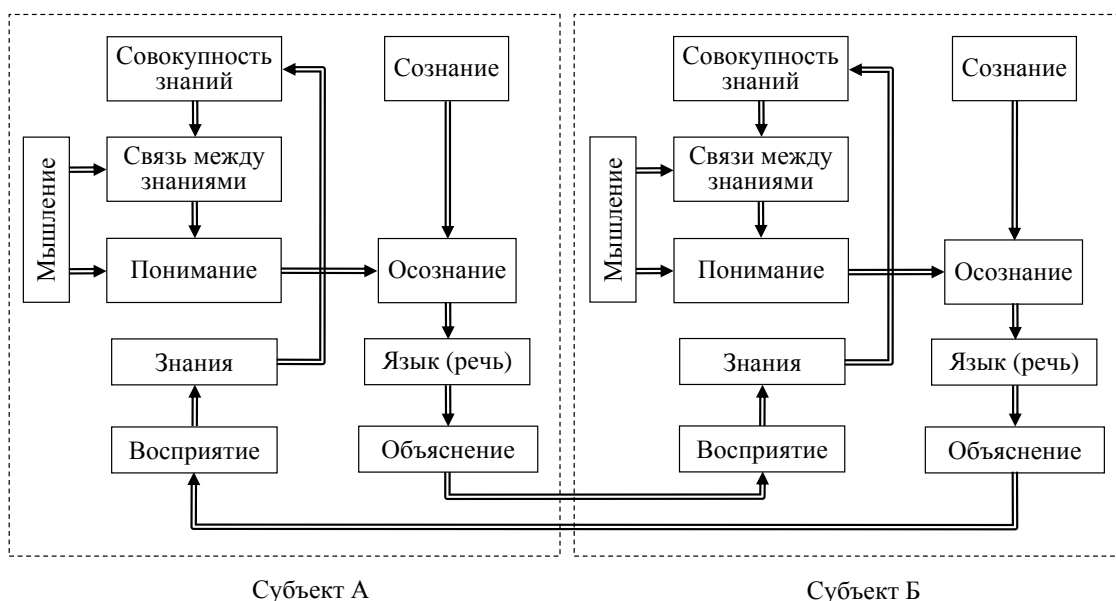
Совокупность знаний

Сознание

Мышление

Связь между знаниями

Понимание

Осознание

Знания

Язык (речь)

Восприятие

Объяснение

Совокупность знаний

Сознание

Мышление

Связи между знаниями

Понимание

Осознание

Знания

Язык (речь)

Восприятие

Объяснение

Субъект А

Субъект Б